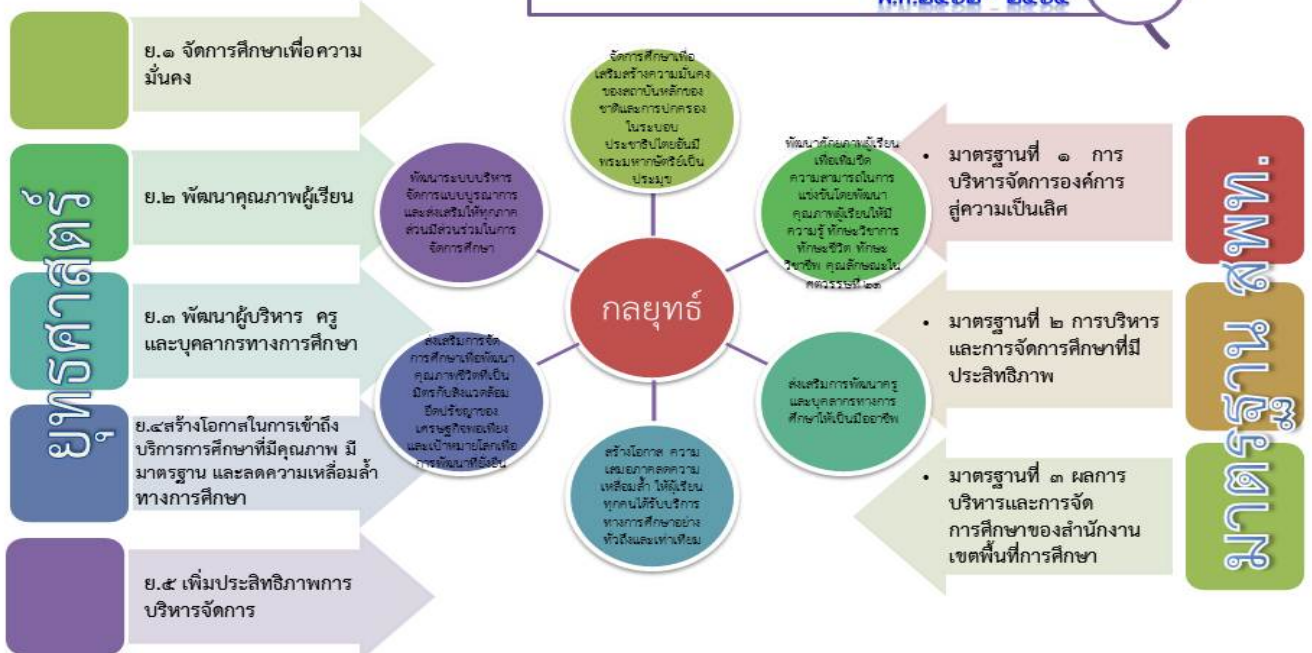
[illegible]

ยุทธศาสตร์

ย.๑ จัดการศึกษาเพื่อความมั่นคง

ย.๒ พัฒนาคุณภาพผู้เรียน

ย.๓ พัฒนาผู้บริหาร ครู และบุคลากรทางการศึกษา

ย.๔สร้างโอกาสในการเข้าถึงบริการการศึกษาที่มีคุณภาพ มีมาตรฐาน และลดความเหลื่อมล้ำทางการศึกษา

ย.๕ เพิ่มประสิทธิภาพการบริหารจัดการ

จัดการศึกษาเพื่อเสริมสร้างความมั่นคงของสถาบันหลักของชาติและการปกครองในระบอบประชาธิปไตยอันมีพระมหากษัตริย์เป็นประมุข

พัฒนาศักยภาพผู้เรียนเพื่อเพิ่มขีดความสามารถในการแข่งขันโดยพัฒนาคุณภาพผู้เรียนให้มีความรู้ ทักษะวิชาการ ทักษะชีวิต ทักษะวิชาชีพ คุณลักษณะในศตวรรษที่ ๒๑

พัฒนาระบบบริหารจัดการแบบบูรณาการและส่งเสริมให้ทุกภาคส่วนมีส่วนร่วมในการจัดการศึกษา

กลยุทธ์

ส่งเสริมการจัดการศึกษาเพื่อพัฒนาคุณภาพชีวิตที่เป็นมิตรกับสิ่งแวดล้อม ยึดปรัชญาของเศรษฐกิจพอเพียงและเป้าหมายโลกเพื่อการพัฒนาที่ยั่งยืน

ส่งเสริมการพัฒนาครูและบุคลากรทางการศึกษาให้เป็นมืออาชีพ

สร้างโอกาส ความเสมอภาคลดความเหลื่อมล้ำ ให้ผู้เรียนทุกคนได้รับบริการทางการศึกษาอย่างทั่วถึงและเท่าเทียม

• มาตรฐานที่ ๑ การบริหารจัดการองค์การสู่ความเป็นเลิศ

• มาตรฐานที่ ๒ การบริหารและการจัดการศึกษาที่มีประสิทธิภาพ

• มาตรฐานที่ ๓ ผลการบริหารและการจัดการศึกษาของสำนักงานเขตพื้นที่การศึกษา

มาตรฐาน สพท.